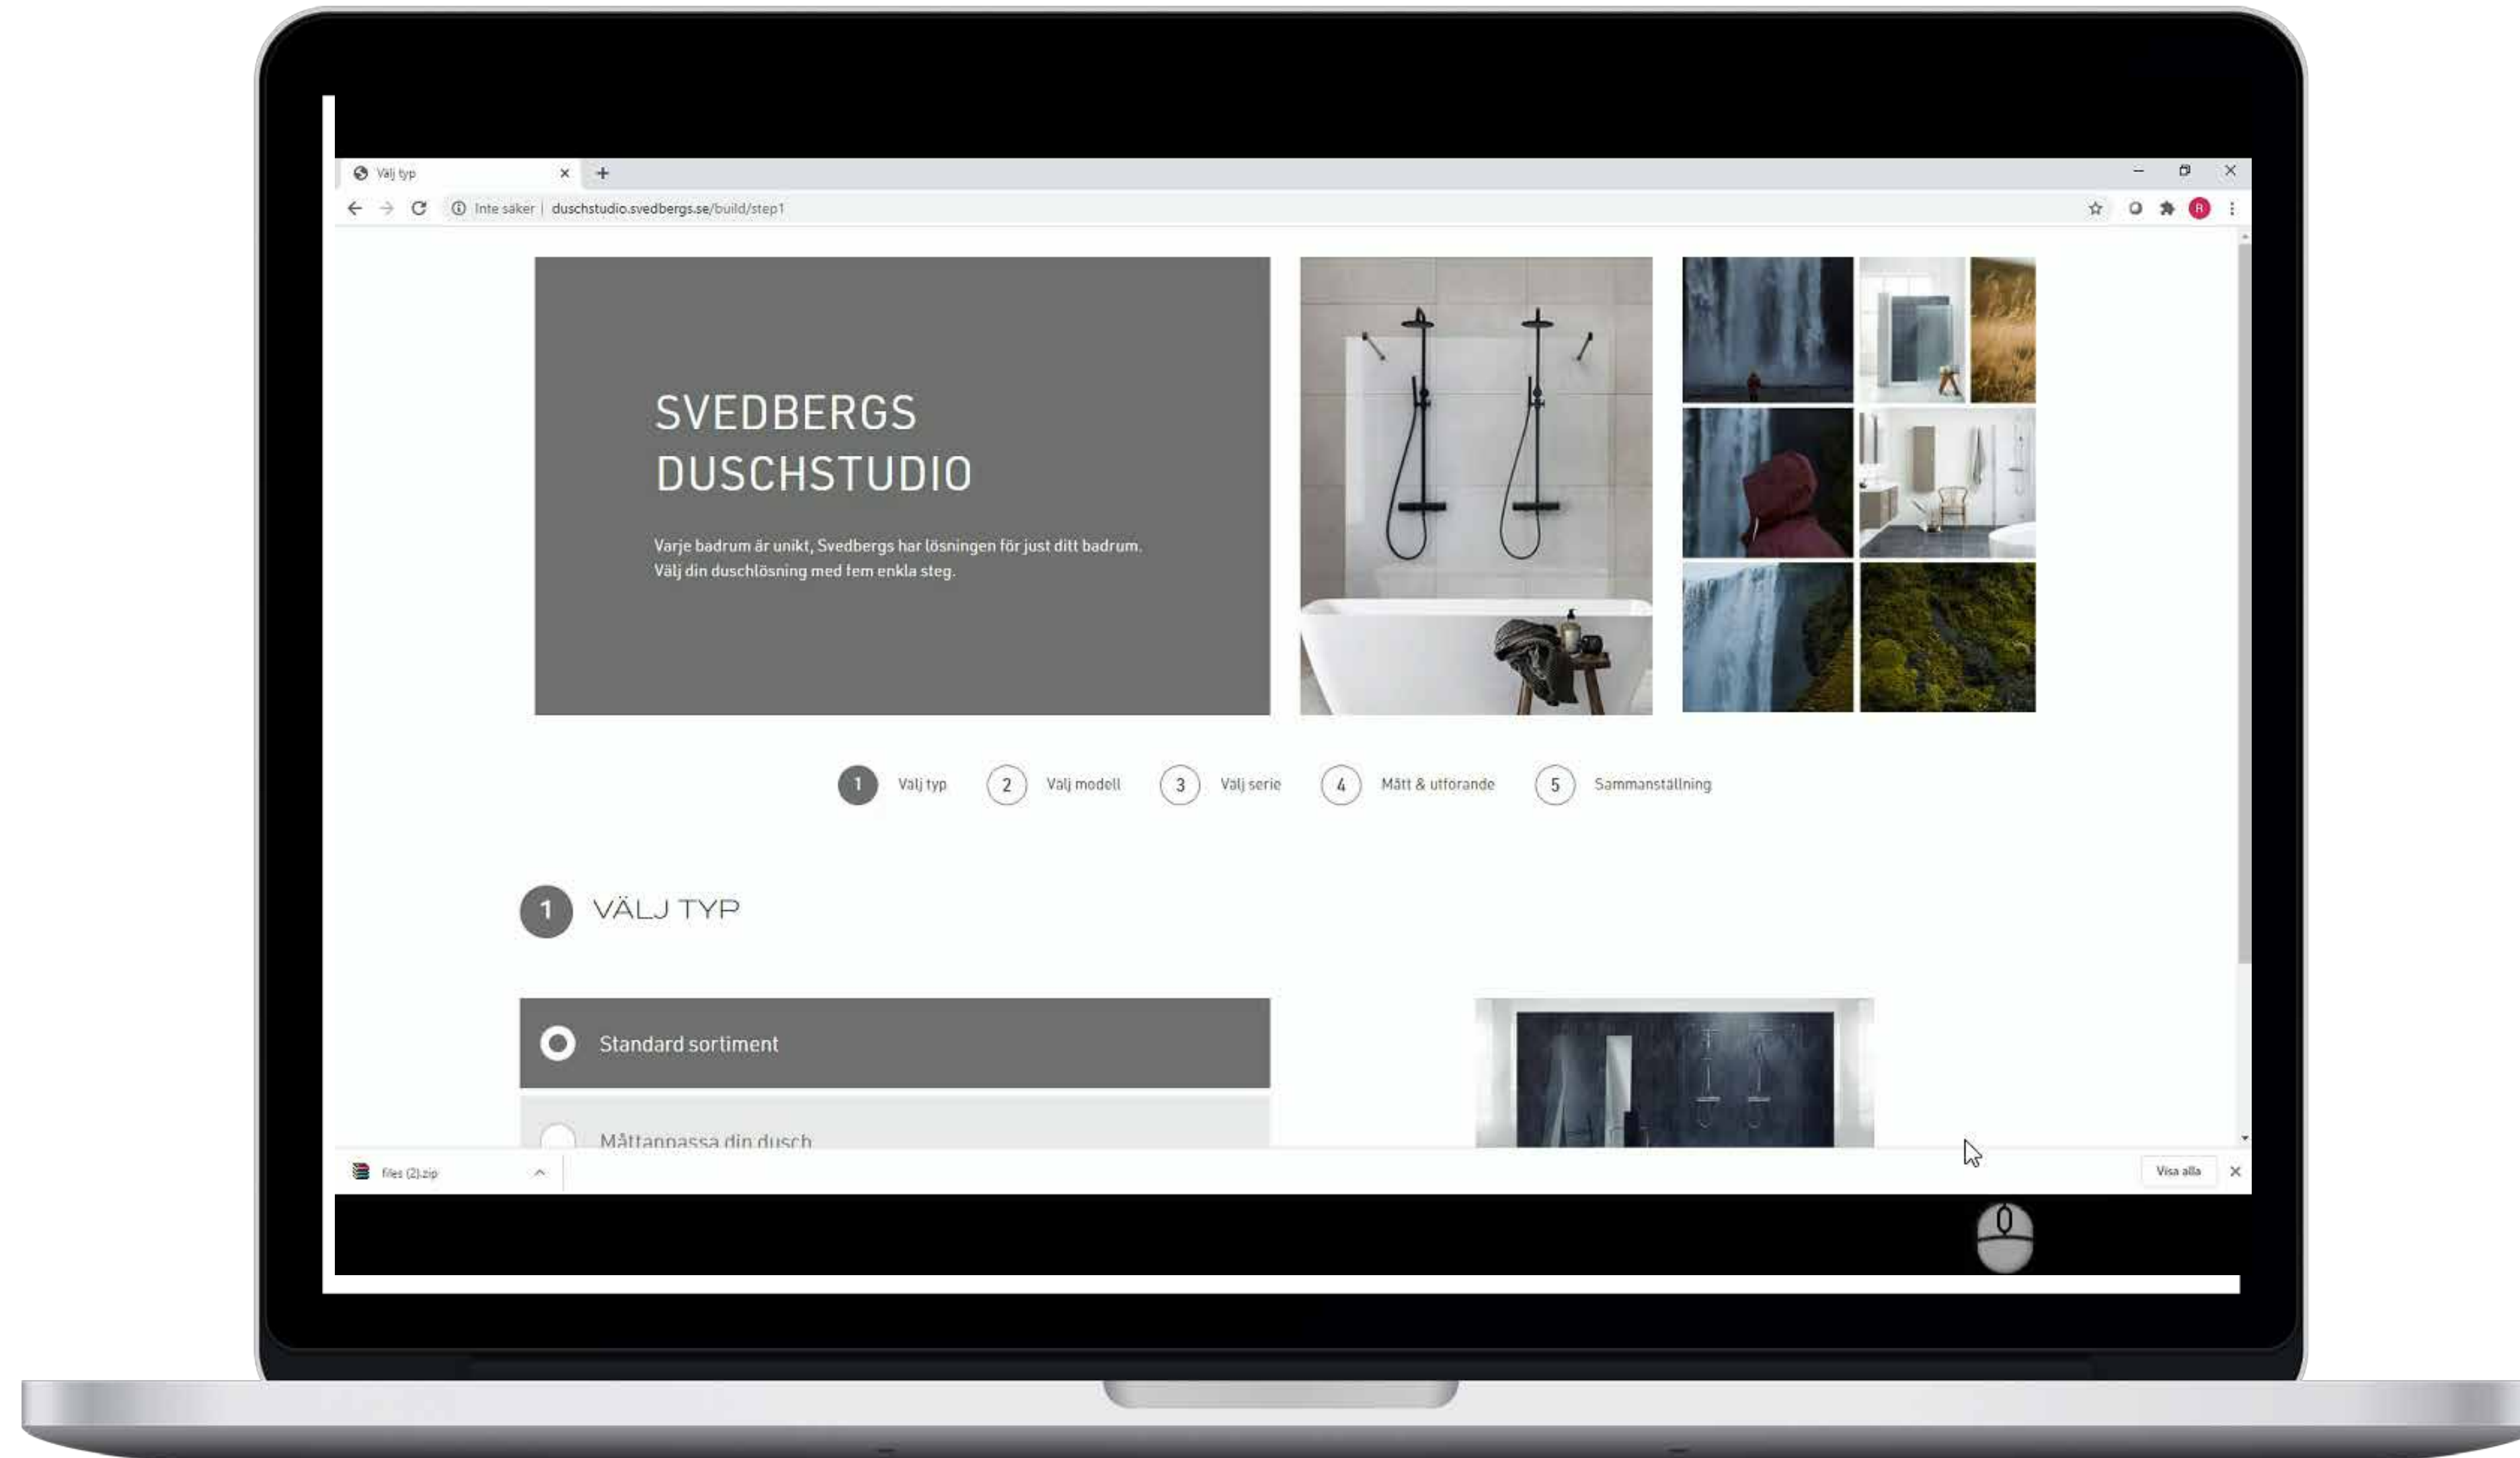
Välj typ

Inte säker | duschstudio.svedbergs.se/build/step1

SVEDBERGS DUSCHSTUDIO

Varje badrum är unikt, Svedbergs har lösningen för just ditt badrum. Välj din duschlösning med fem enkla steg.

1 Välj typ
2 Välj modell
3 Välj serie
4 Mått & utförande
5 Sammanställning

1 VÄLJ TYP

Standard sortiment

Måttanpassa din dusch

files (2).zip

Visa alla